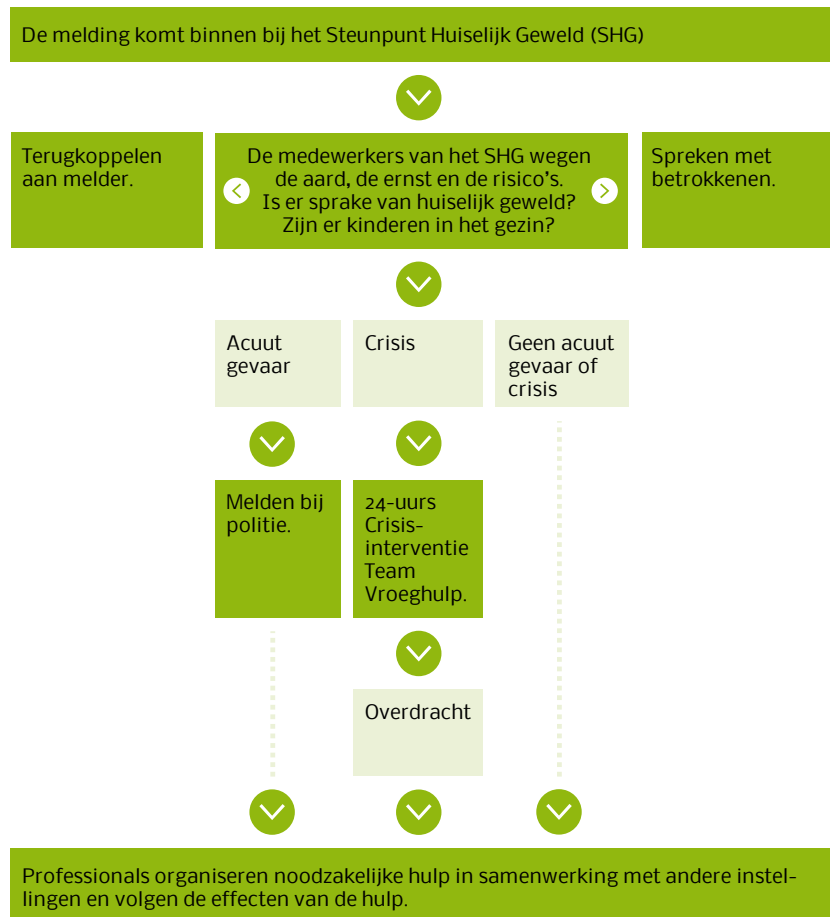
De melding komt binnen bij het Steunpunt Huiselijk Geweld (SHG)

Terugkoppelen aan melder.

De medewerkers van het SHG wegen de aard, de ernst en de risico's. Is er sprake van huiselijk geweld? Zijn er kinderen in het gezin?

Spreken met betrokkenen.

Acuut gevaar

Crisis

Geen acuut gevaar of crisis

Melden bij politie.

24-uurs Crisis-interventie Team Vroeghulp.

Overdracht

Professionals organiseren noodzakelijke hulp in samenwerking met andere instellingen en volgen de effecten van de hulp.